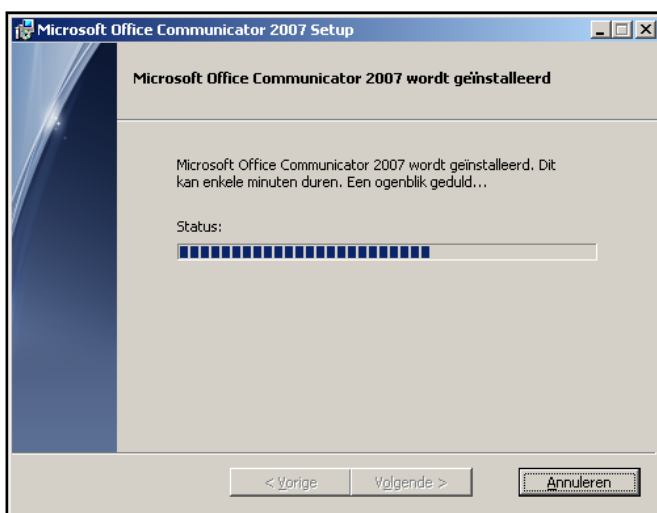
Microsoft Office Communicator 2007 Setup

Microsoft Office Communicator 2007 wordt geïnstalleerd

Microsoft Office Communicator 2007 wordt geïnstalleerd. Dit kan enkele minuten duren. Een ogenblik geduld...

Status:

< Vorige

Volgende >

Annuleren